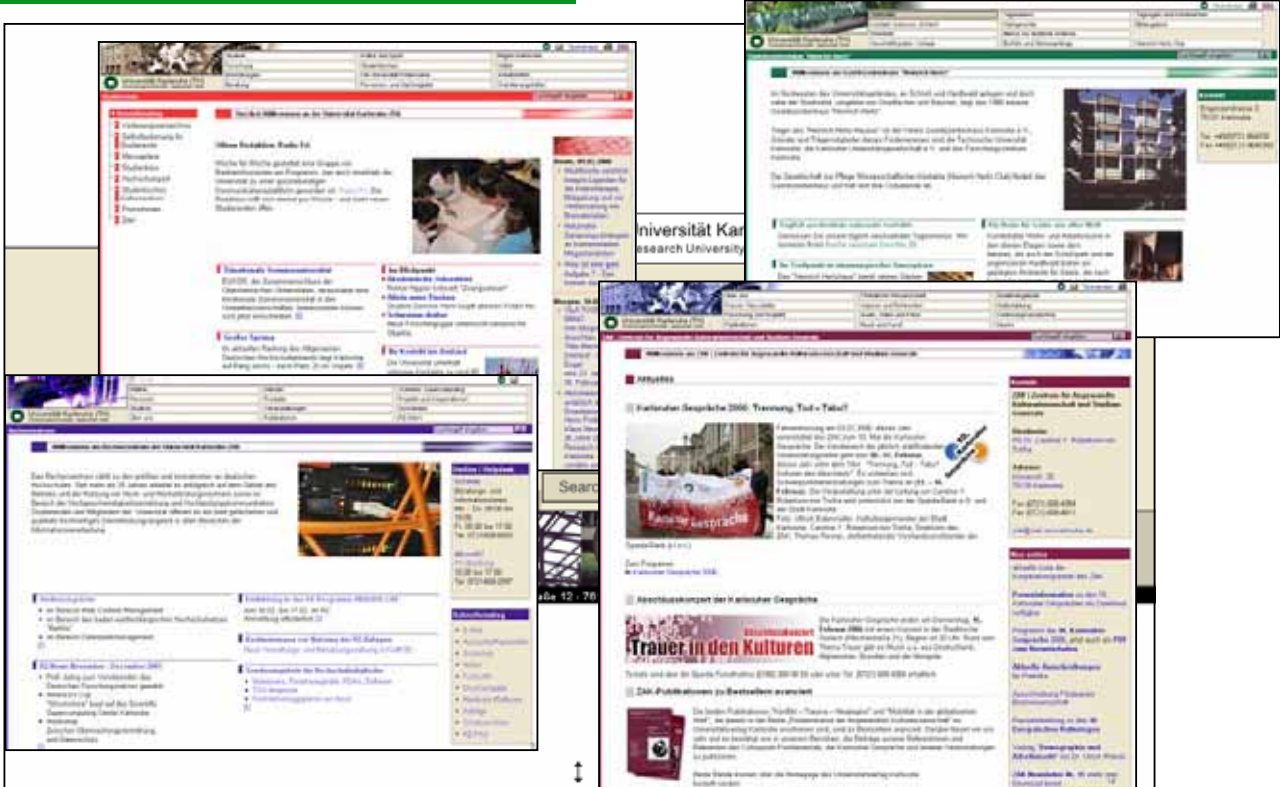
Universität Karlsruhe (TH)

Offene Redaktion: Radio Ed

Universität Ka
esearch Universit

Universität Karlsruhe (TH)

Universität Karlsruhe (TH)

Aktuelles

Karlsruher Gespräche 2006: Trennung, Tod = Tabu?

Karlsruher Gespräche

Abschlusskonzert der Karlsruher Gespräche

Trauer in den Kulturen

ZAK-Publikationen zu Bestsellern avanciert

Searc

aße 12 - 76

Universität Karlsruhe (TH)